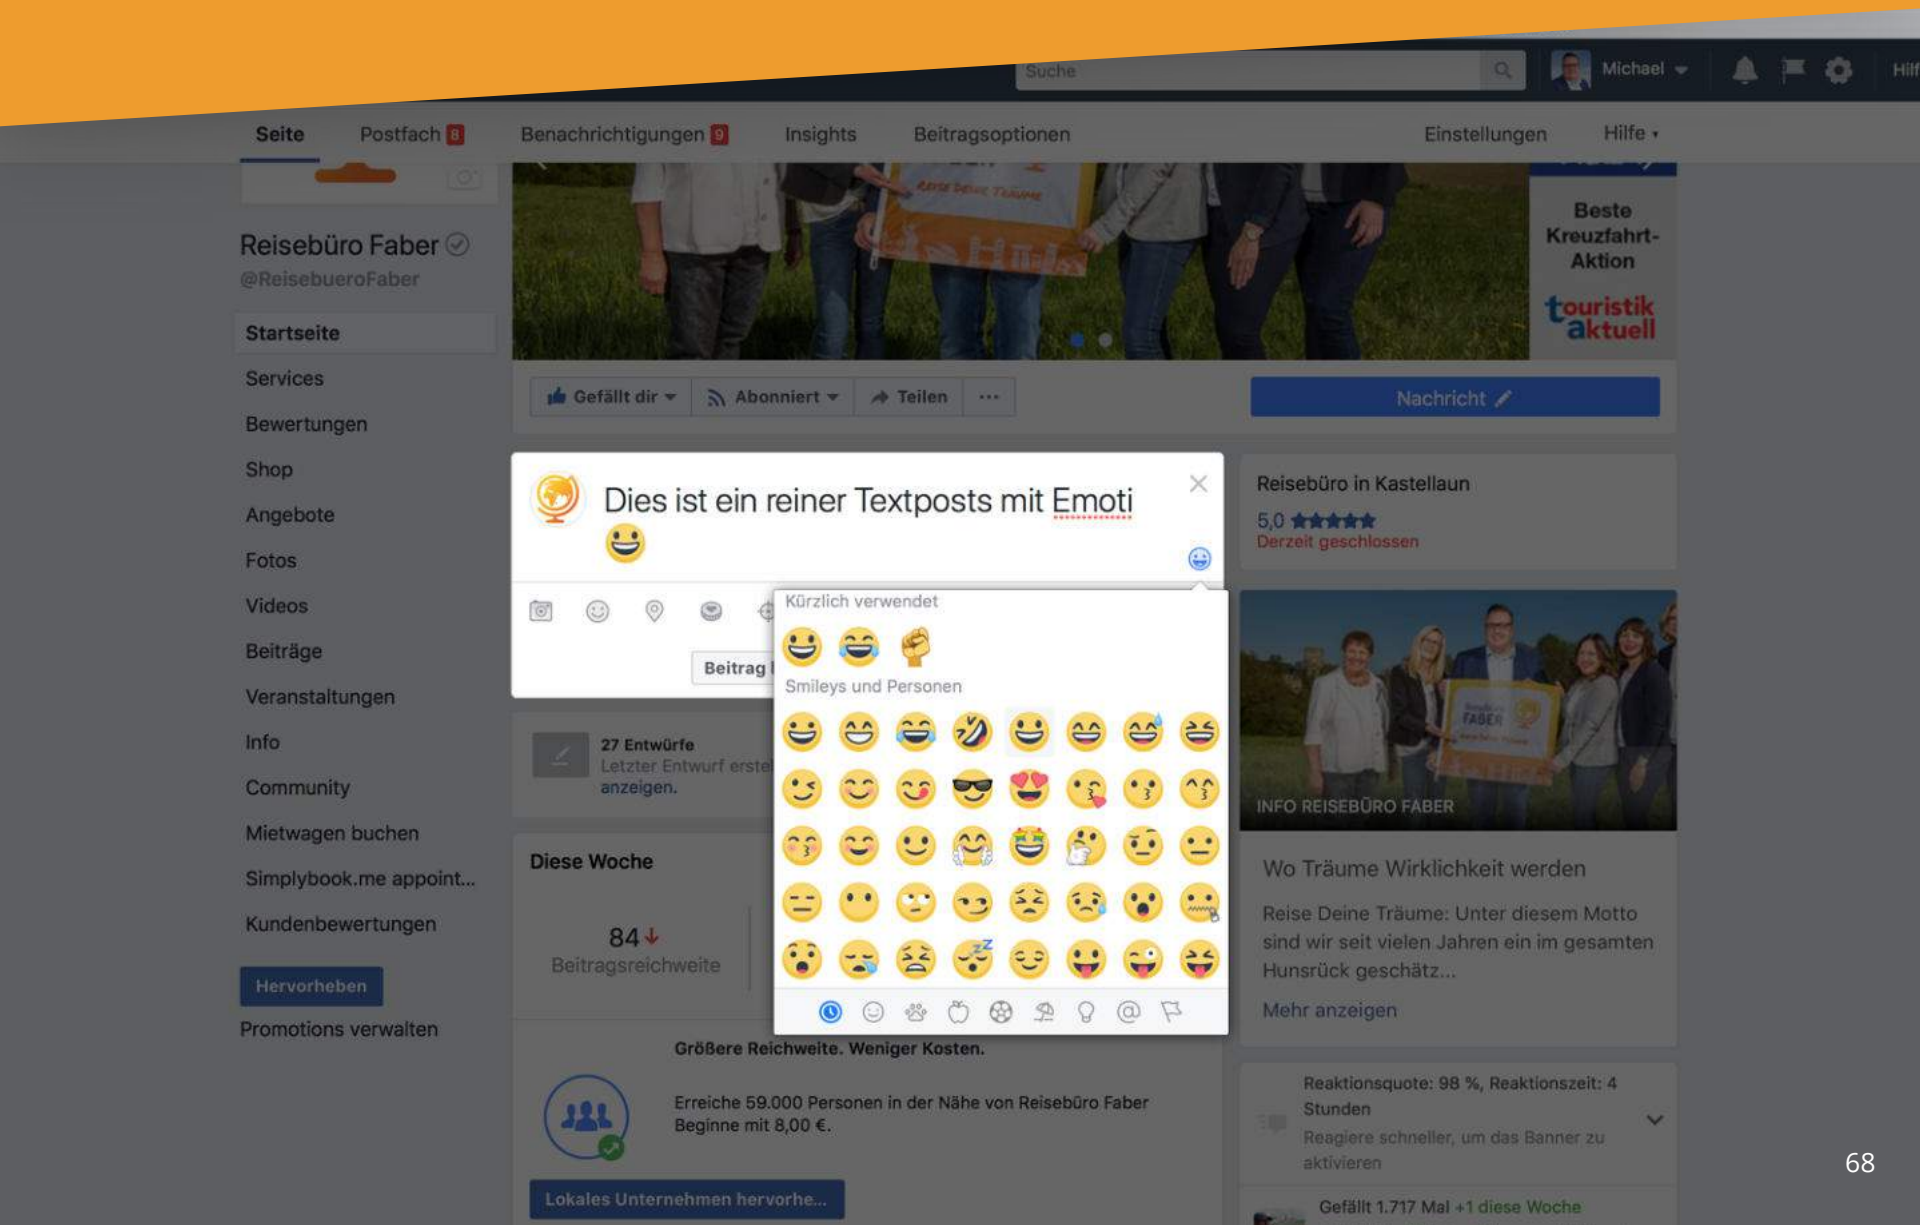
Suche

Michael

Hilf

Seite

Postfach 8

Benachrichtigungen 9

Insights

Beitragsoptionen

Einstellungen

Hilfe

Beste Kreuzfahrt-Aktion

touristik aktuell

Reisebüro Faber

@ReisebueroFaber

Startseite

Services

Bewertungen

Shop

Angebote

Fotos

Videos

Beiträge

Veranstaltungen

Info

Community

Mietwagen buchen

Simplybook.me appoint...

Kundenbewertungen

Hervorheben

Promotions verwalten

Gefällt dir

Abonniert

Teilen

...

Nachricht

Dies ist ein reiner Textposts mit Emoti 😃

Beitrag

Kürzlich verwendet

Smileys und Personen

27 Entwürfe

Letzter Entwurf erste

anzeigen.

Diese Woche

84

Beitragsreichweite

Reisebüro in Kastellaun

5,0

Derzeit geschlossen

INFO REISEBÜRO FABER

Wo Träume Wirklichkeit werden

Reise Deine Träume: Unter diesem Motto sind wir seit vielen Jahren ein im gesamten Hunsrück geschätz...

Mehr anzeigen

Größere Reichweite. Weniger Kosten.

Erreiche 59.000 Personen in der Nähe von Reisebüro Faber

Beginne mit 8,00 €.

Lokales Unternehmen hervorhe...

Reaktionsquote: 98 %, Reaktionszeit: 4 Stunden

Reagiere schneller, um das Banner zu aktivieren

Gefällt 1.717 Mal +1 diese Woche

68